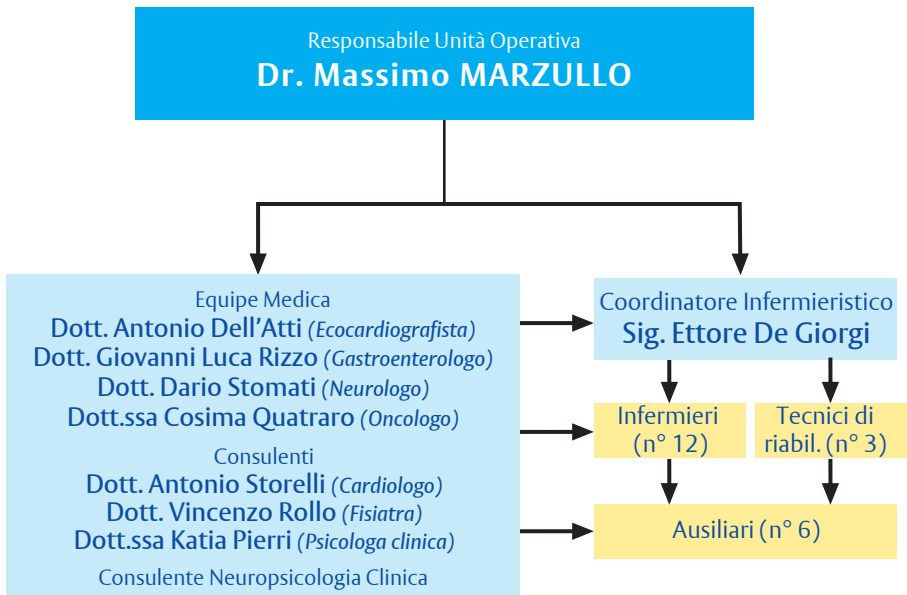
Responsabile Unità Operativa
Dr. Massimo MARZULLO

Equipe Medica
Dott. Antonio Dell'Atti (Ecocardiografista)
Dott. Giovanni Luca Rizzo (Gastroenterologo)
Dott. Dario Stomati (Neurologo)
Dott.ssa Cosima Quatraro (Oncologo)

Consulenti
Dott. Antonio Storelli (Cardiologo)
Dott. Vincenzo Rollo (Fisiatra)
Dott.ssa Katia Pierri (Psicologa clinica)
Consulente Neuropsicologia Clinica

Coordinatore Infermieristico
Sig. Ettore De Giorgi

Infermieri (n° 12)

Tecnici di riabil. (n° 3)

Ausiliari (n° 6)